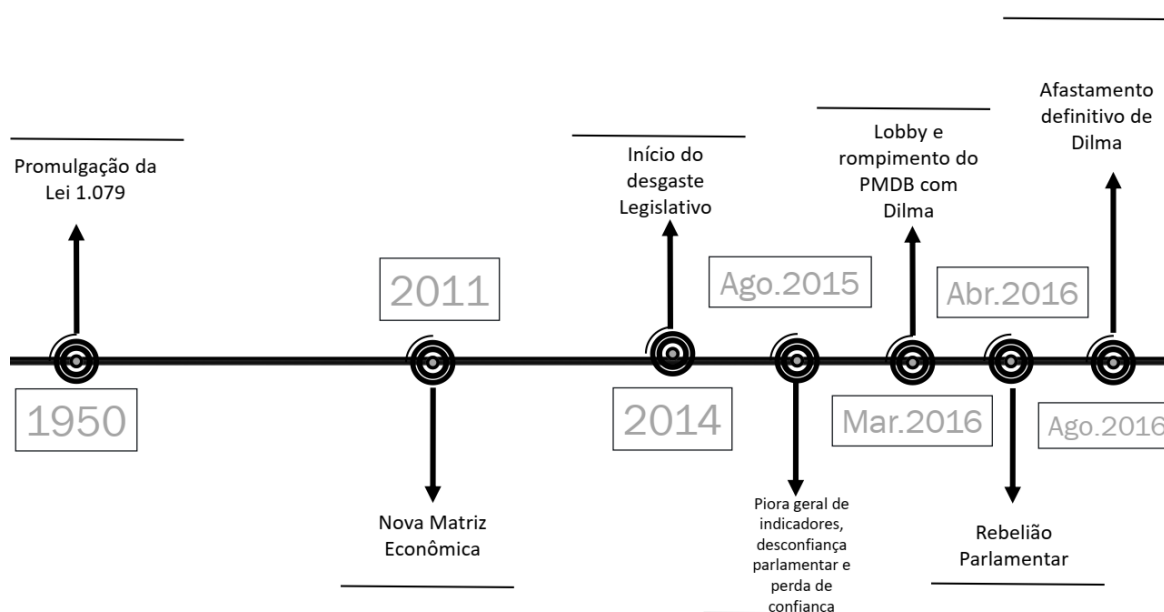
Promulgação da Lei 1.079

1950

2011

Nova Matriz Econômica

Início do desgaste Legislativo

2014

Ago.2015

Piora geral de indicadores, desconfiança parlamentar e perda de confiança

Lobby e rompimento do PMDB com Dilma

Mar.2016

Abr.2016

Rebelião Parlamentar

Afastamento definitivo de Dilma

Ago.2016